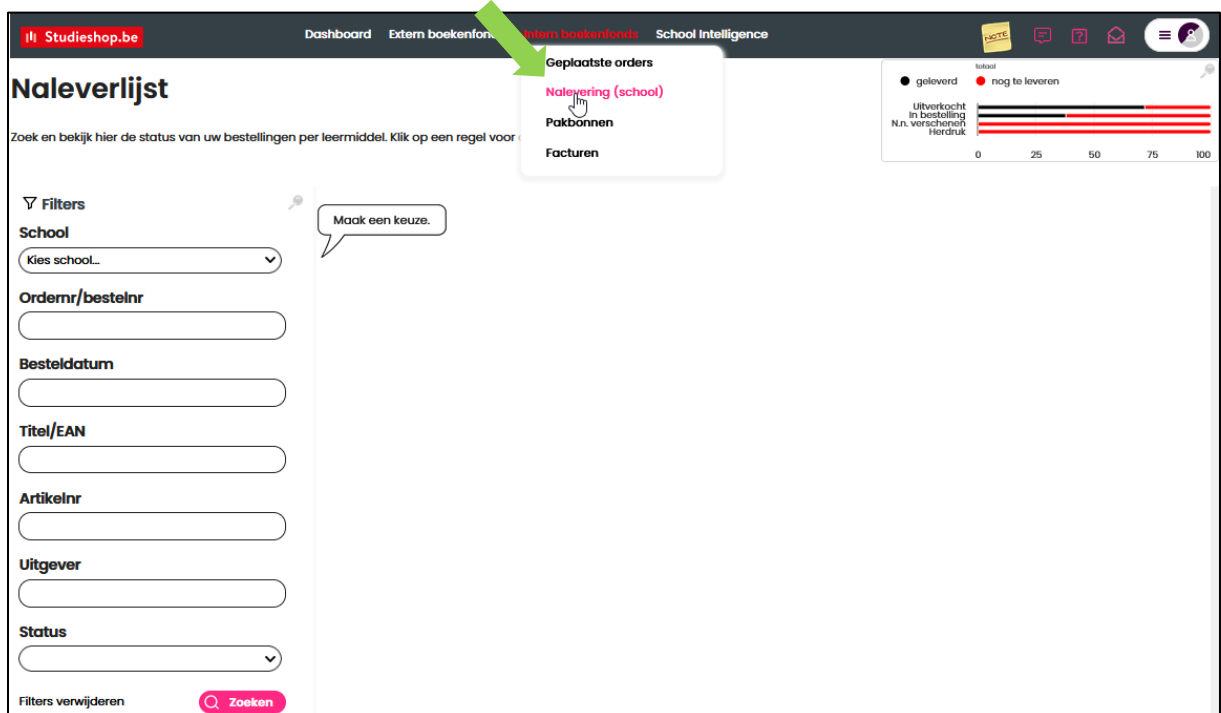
Studieshop.be

Dashboard Extern boekenfonds Intern boekenfonds School Intelligence

NOTE

Geplaatste orders
Nalevering (school)
Pakbonnen
Facturen

Naleverlijst

Zoek en bekijk hier de status van uw bestellingen per leermiddel. Klik op een regel voor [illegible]

totaal
● geleverd ● nog te leveren

Uitverkocht
In bestelling
N.n. verschenen
Herdruk

0 25 50 75 100

Filters

School
Kies school...

Ordernr/bestelnr

Besteldatum

Titel/EAN

Artikelnr

Uitgever

Status

Filters verwijderen
Zoeken

Maak een keuze.